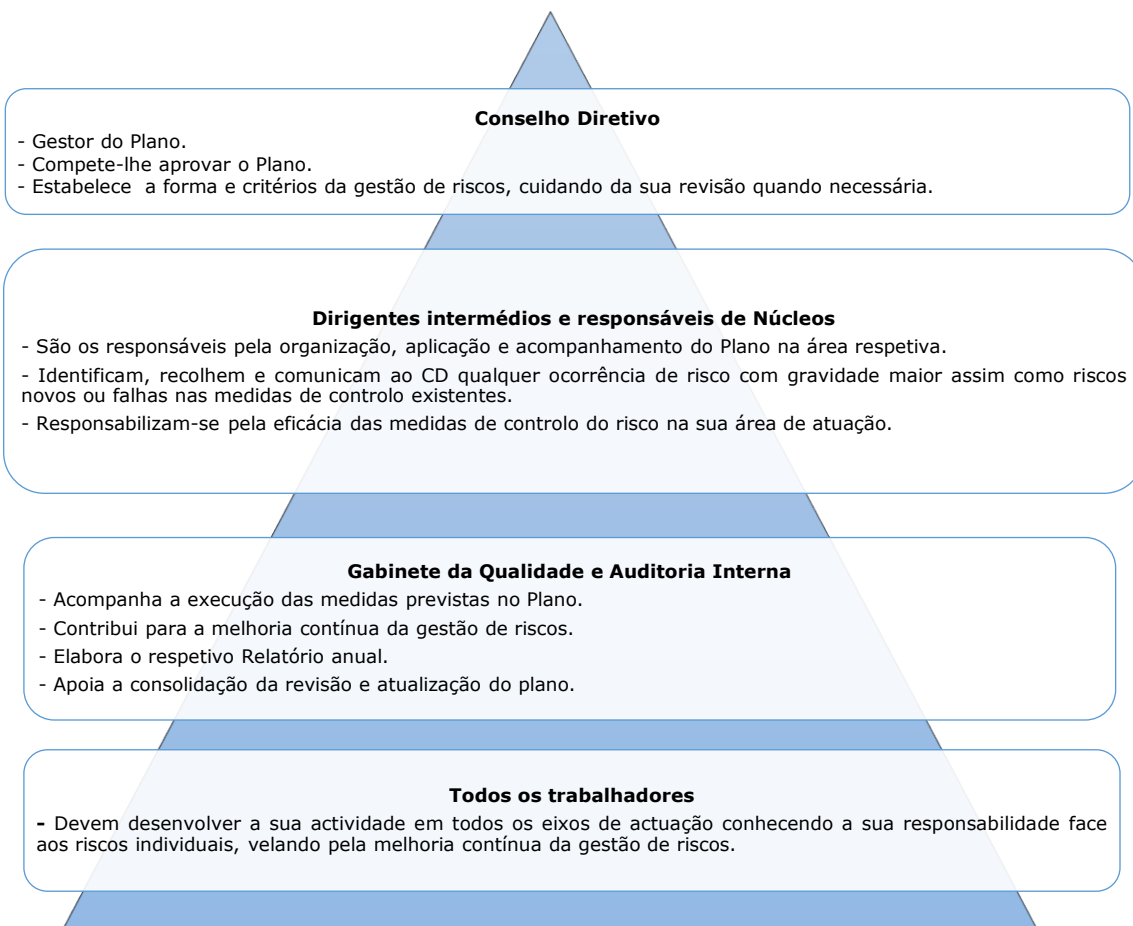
**Conselho Diretivo**

- Gestor do Plano.
- Compete-lhe aprovar o Plano.
- Estabelece a forma e critérios da gestão de riscos, cuidando da sua revisão quando necessária.

**Dirigentes intermédios e responsáveis de Núcleos**

- São os responsáveis pela organização, aplicação e acompanhamento do Plano na área respetiva.
- Identificam, recolhem e comunicam ao CD qualquer ocorrência de risco com gravidade maior assim como riscos novos ou falhas nas medidas de controlo existentes.
- Responsabilizam-se pela eficácia das medidas de controlo do risco na sua área de atuação.

**Gabinete da Qualidade e Auditoria Interna**

- Acompanha a execução das medidas previstas no Plano.
- Contribui para a melhoria contínua da gestão de riscos.
- Elabora o respetivo Relatório anual.
- Apoia a consolidação da revisão e atualização do plano.

**Todos os trabalhadores**

- Devem desenvolver a sua actividade em todos os eixos de actuação conhecendo a sua responsabilidade face aos riscos individuais, velando pela melhoria contínua da gestão de riscos.